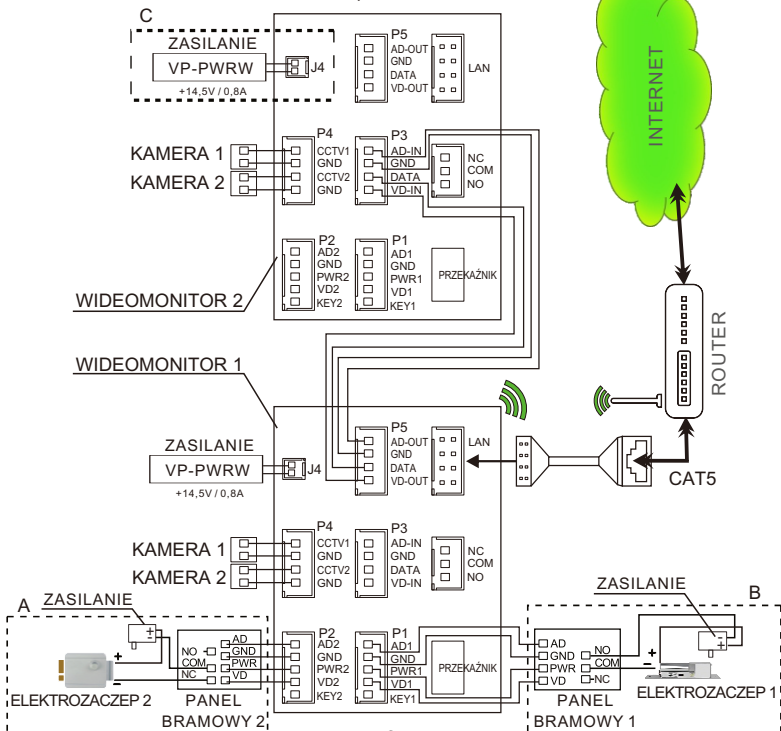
C
ZASILANIE
VP-PWRW
J4
+14,5V / 0,8A

P5
AD-OUT
GND
DATA
VD-OUT
LAN

INTERNET

KAMERA 1
KAMERA 2
P4
CCTV1
GND
CCTV2
GND
P3
AD-IN
GND
DATA
VD-IN
NC
COM
NO

P2
AD2
GND
PWR2
VD2
KEY2
P1
AD1
GND
PWR1
VD1
KEY1
PRZEKAŹNIK

WIDEOMONITOR 2

ROUTER

WIDEOMONITOR 1

ZASILANIE
VP-PWRW
J4
+14,5V / 0,8A

P5
AD-OUT
GND
DATA
VD-OUT
LAN

CAT5

KAMERA 1
KAMERA 2
P4
CCTV1
GND
CCTV2
GND
P3
AD-IN
GND
DATA
VD-IN
NC
COM
NO

A
ZASILANIE
+
-
NO
COM
NC
AD
GND
PWR
VD
ELEKTROZACZEP 2
PANEL
BRAMOWY 2

P2
AD2
GND
PWR2
VD2
KEY2
P1
AD1
GND
PWR1
VD1
KEY1
PRZEKAŹNIK

ZASILANIE
B
AD
GND
PWR
VD
NO
COM
NC
+
-
PANEL
BRAMOWY 1
ELEKTROZACZEP 1